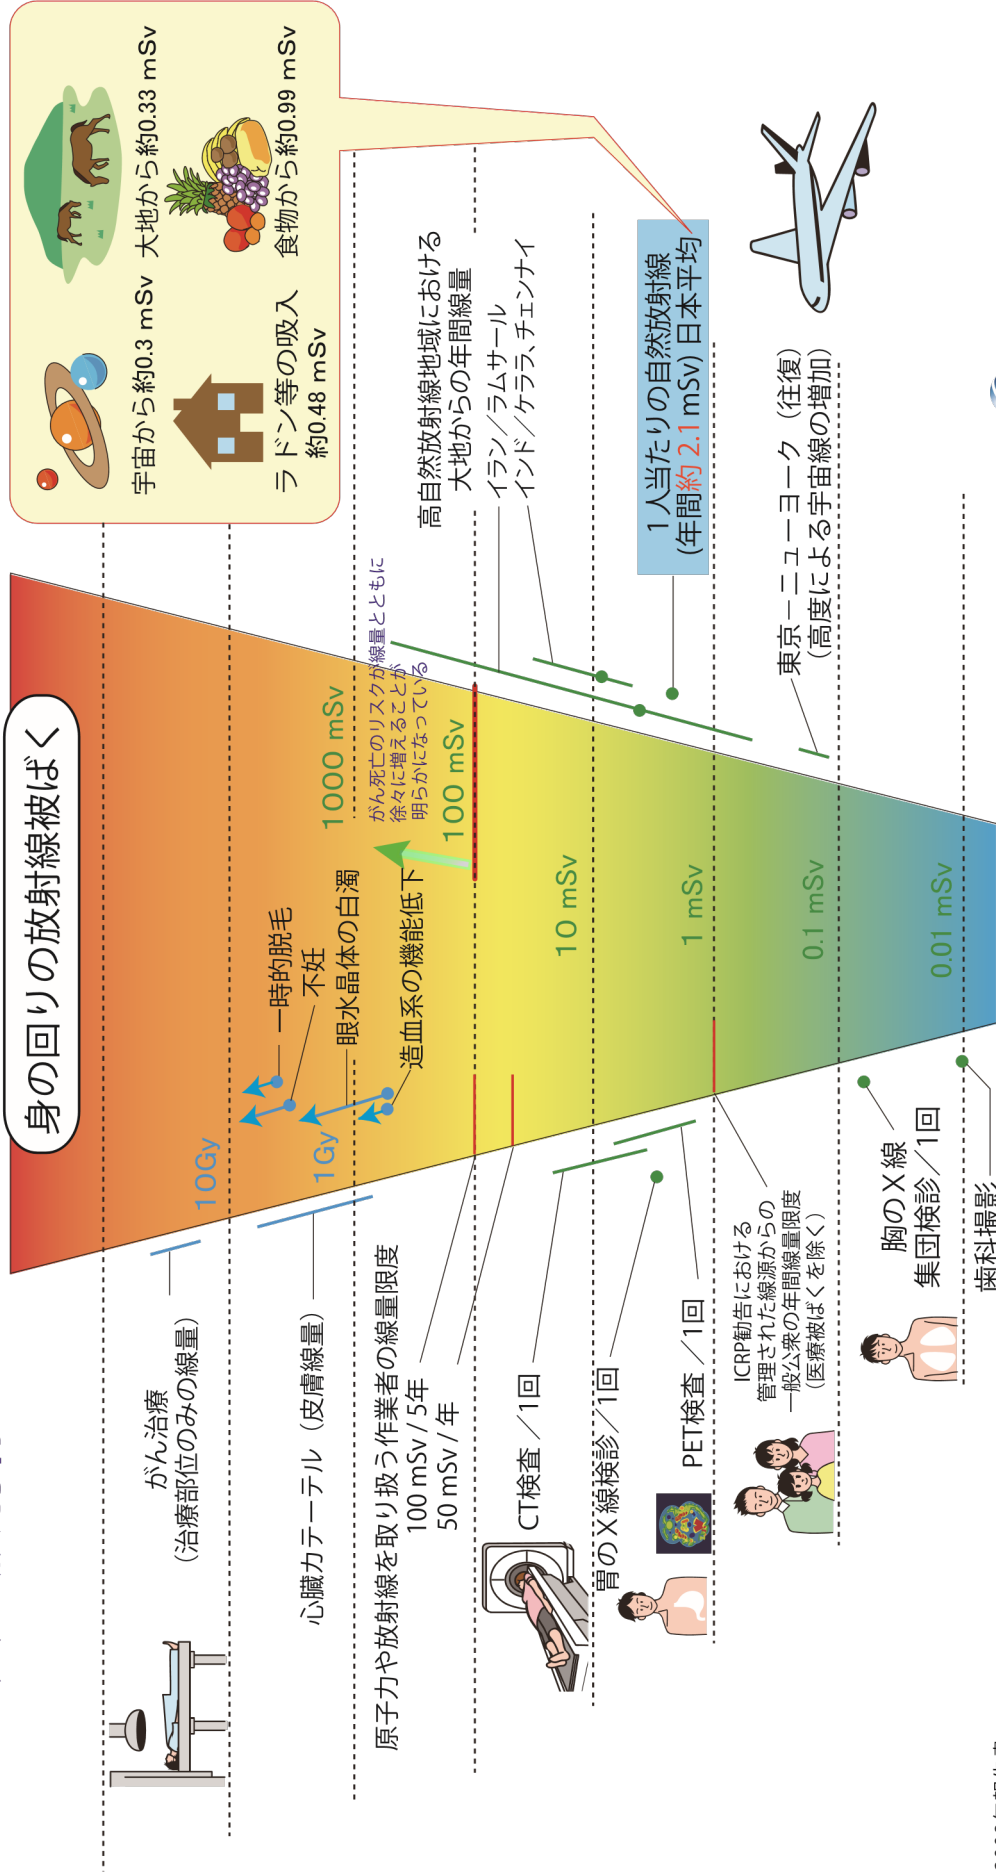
身の回りの放射線被ばく

宇宙から約0.3 mSv
大地から約0.33 mSv
ラドン等の吸入 約0.48 mSv
食物から約0.99 mSv

高自然放射線地域における大地からの年間線量
イラン/ラムサール
インド/ケララ,チェンナイ

1人当たりの自然放射線(年間約2.1 mSv)日本平均

東京ーニューヨーク(往復)(高度による宇宙線の増加)

1000 mSv
100 mSv
10 mSv
1 mSv
0.1 mSv
0.01 mSv

がん死亡のリスクが線量とともに徐々に増えることが明らかになっている

10Gy
1Gy

一時的脱毛
不妊
眼水晶体の白濁
造血系の機能低下

がん治療(治療部位のみの線量)
心臓カテーテル(皮膚線量)
原子力や放射線を取り扱う作業者の線量限度
100 mSv/5年
50 mSv/年
CT検査/1回
胃のX線検診/1回
PET検査/1回
ICRP勧告における管理された線源からの一般公衆の年間線量限度(医療被ばくを除く)
胸のX線集団検診/1回
歯科撮影